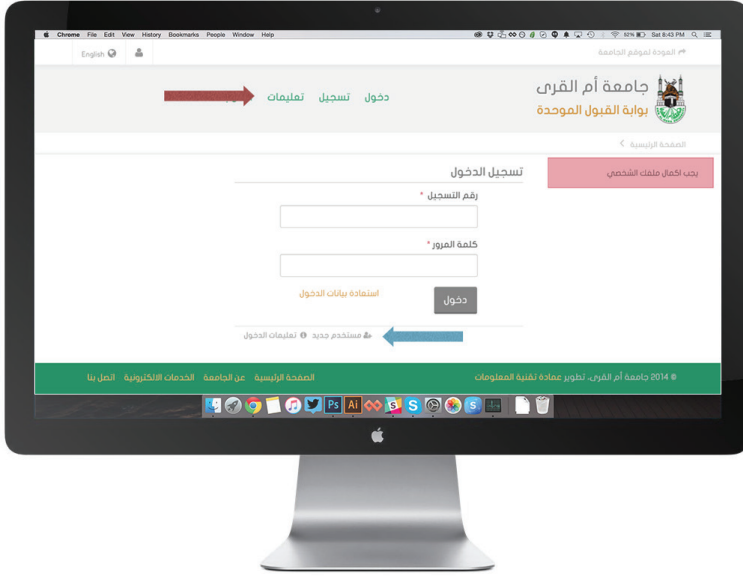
Chrome File Edit View History Bookmarks People Window Help
52% Sat 8:43 PM

English

العودة لموقع الجامعة

جامعة أم القرى
بوابة القبول الموحدة

دخول تسجيل تعليمات

الصفحة الرئيسية

يجب اكمال ملفك الشخصي

تسجيل الدخول

رقم التسجيل *

كلمة المرور *

دخول

استعادة بيانات الدخول

مستخدم جديد تعليمات الدخول

© 2014 جامعة أم القرى، تطوير عمادة تقنية المعلومات

الصفحة الرئيسية عن الجامعة الخدمات الالكترونية اتصل بنا